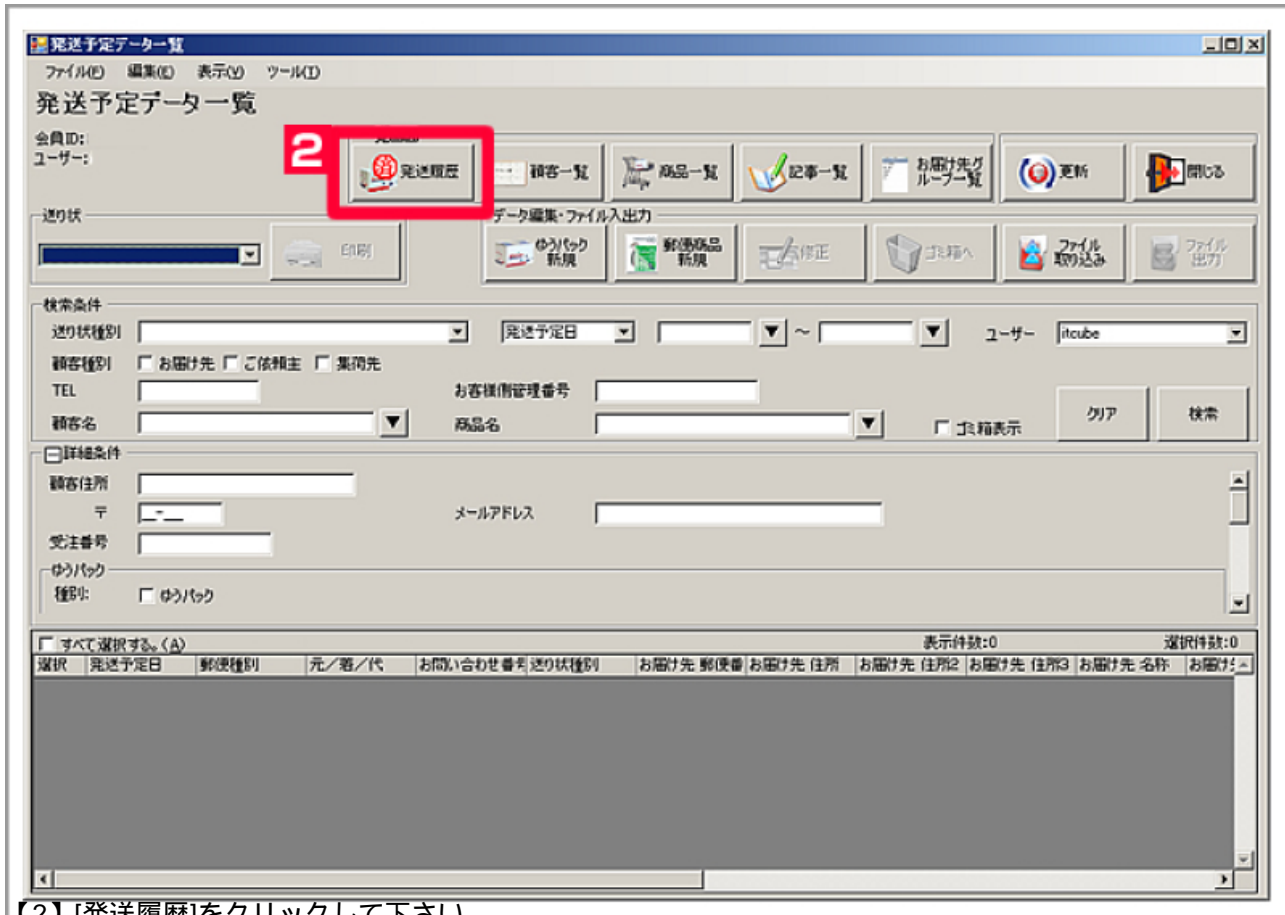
発送予定データ一覧

ファイル(F) 編集(E) 表示(V) ツール(T)

発送予定データ一覧

会員ID:
ユーザー:

2

発送履歴 顧客一覧 商品一覧 記事一覧 お届け先グループ一覧 更新 閉じる

送り状

印刷

データ編集・ファイル入出力

ゆうパック新規 郵便商品新規 修正 ゴミ箱へ ファイル取り込み ファイル出力

検索条件

送り状種別
発送予定日
~
ユーザー itcube
顧客種別 お届け先 ご依頼主 集荷先
TEL
お客様側管理番号
顧客名
商品名
ゴミ箱表示
クリア
検索

詳細条件

顧客住所
〒 _-_
メールアドレス
受注番号

ゆうパック
種別: ゆうパック

すべて選択する。(A)
表示件数:0
選択件数:0

| 選択 | 発送予定日 | 郵便種別 | 元/着/代 | お問い合わせ番号 | 送り状種別 | お届け先 郵便番 | お届け先 住所 | お届け先 住所2 | お届け先 住所3 | お届け先 名称 | お届け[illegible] |
|---|---|---|---|---|---|---|---|---|---|---|---|

【2】[発送履歴]をクリックして下さい。